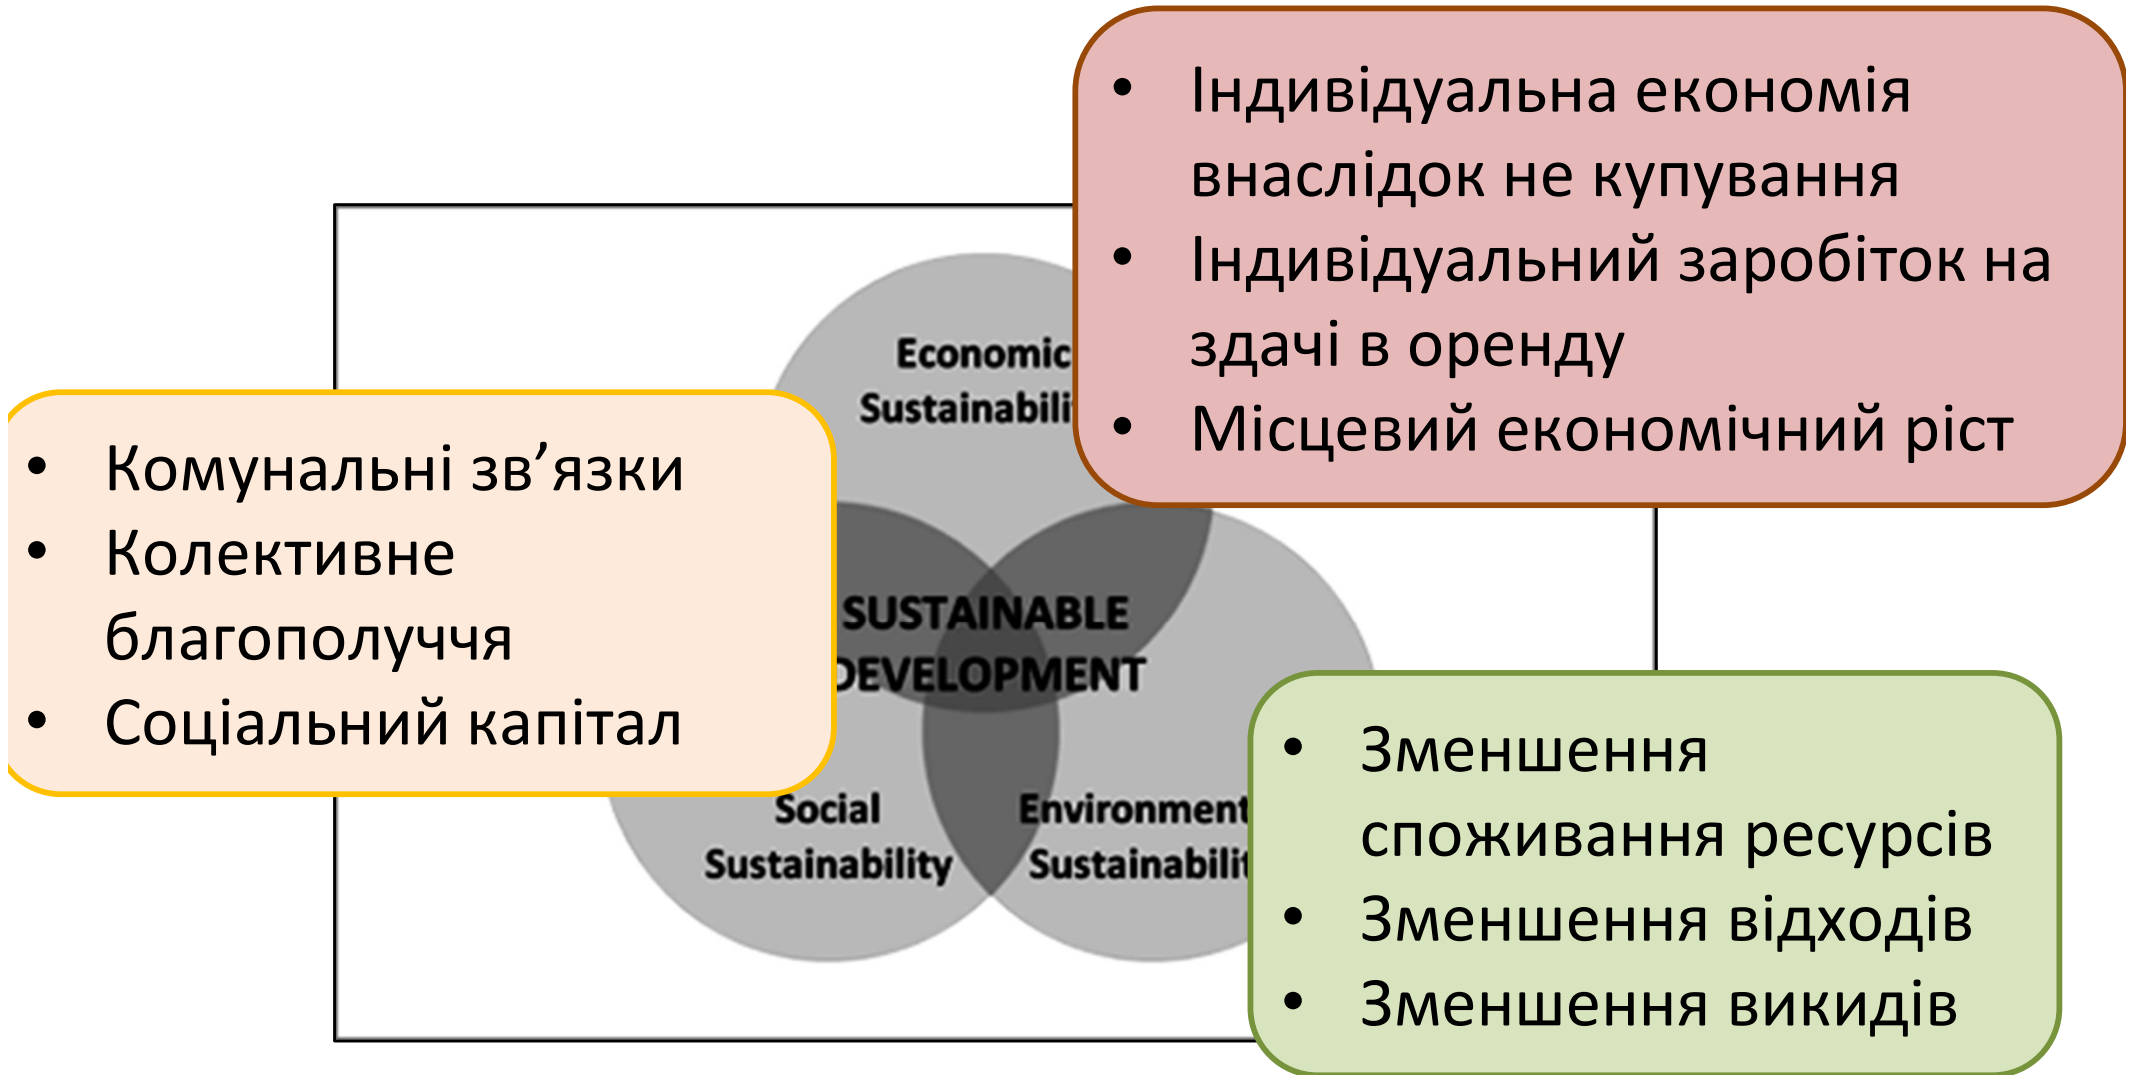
- Індивідуальна економія внаслідок не купування
- Індивідуальний заробіток на здачі в оренду
- Місцевий економічний ріст

Economic Sustainabili

- Комунальні зв’язки
- Колективне благополуччя
- Соціальний капітал

SUSTAINABLE DEVELOPMENT

Social Sustainability

Environment Sustainabilit

- Зменшення споживання ресурсів
- Зменшення відходів
- Зменшення викидів